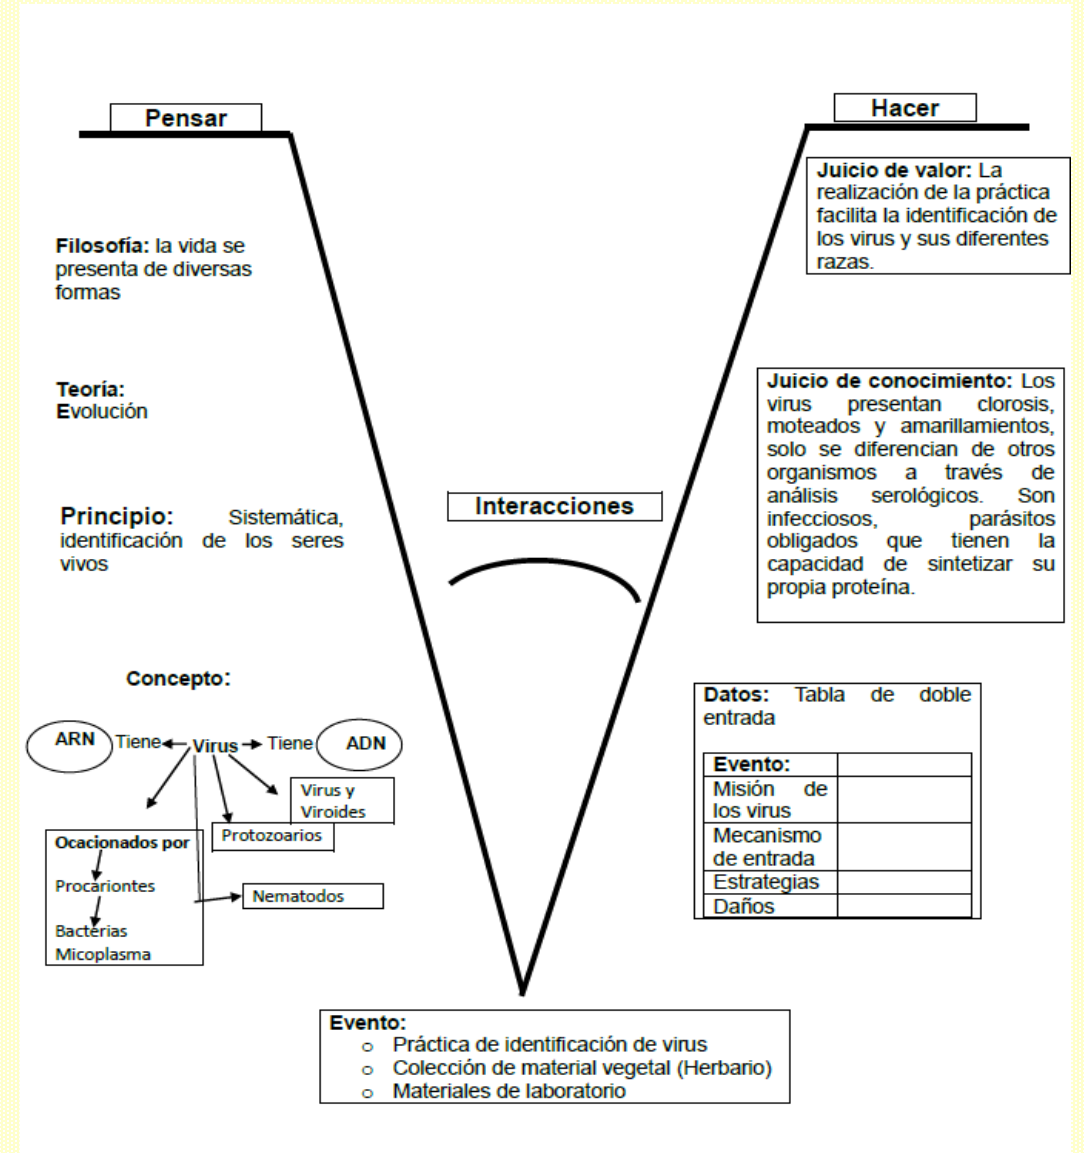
Pensar

Hacer

Juicio de valor: La realización de la práctica facilita la identificación de los virus y sus diferentes razas.

Filosofía: la vida se presenta de diversas formas

Teoría:
Evolución

Juicio de conocimiento: Los virus presentan clorosis, moteados y amarillamientos, solo se diferencian de otros organismos a través de análisis serológicos. Son infecciosos, parásitos obligados que tienen la capacidad de sintetizar su propia proteína.

Interacciones

Principio: Sistemática, identificación de los seres vivos

Concepto:

ARN Tiene Virus Tiene ADN

Virus y Viroides

Protozoarios

Ocacionados por

Procariontes

Bacterias
Micoplasma

Nematodos

Datos: Tabla de doble entrada

| Evento: | |
|---|---|
| Misión de los virus | |
| Mecanismo de entrada | |
| Estrategias | |
| Daños | |

Evento:
o Práctica de identificación de virus
o Colección de material vegetal (Herbario)
o Materiales de laboratorio